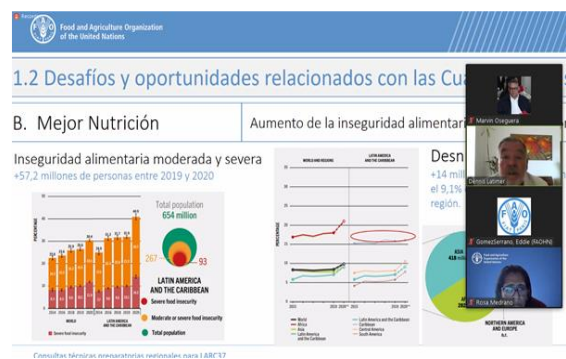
Food and Agriculture Organization of the United Nations

1.2 Desafíos y oportunidades relacionados con las Cu

B. Mejor Nutrición

Aumento de la inseguridad alimentar

Inseguridad alimentaria moderada y severa

+57,2 millones de personas entre 2019 y 2020

Total population
654 million

267

93

LATIN AMERICA AND THE CARIBBEAN

Severe food insecurity

Moderate or severe food insecurity

Total population

WORLD

LATIN AMERICA AND THE CARIBBEAN

WORLD AND REGIONS

LATIN AMERICA AND THE CARIBBEAN

Desn

+14 mil

el 9,1%

región.

NORTHERN AMERICA AND EUROPE

Marvin Oseguera

Denis Latimer

GomezSerrano, Eddie (RAOHN)

Rosa Medrano

Consultas técnicas preparatorias regionales para LARC37